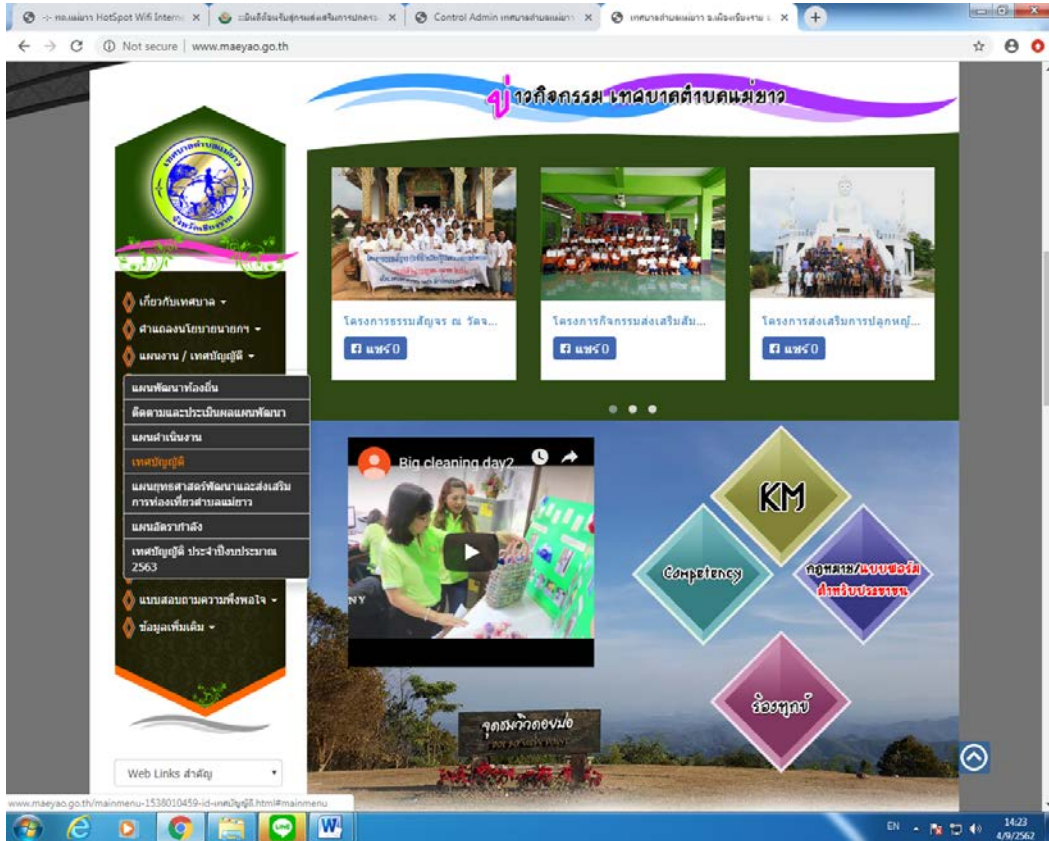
:-: ทต.แม่ยาว HotSpot Wifi Interne ×
ระบบข้อมูลสำหรับศูนย์ส่งเสริมการปกครอง ×
Control Admin เทศบาลตำบลแม่ยาว ×
เทศบาลตำบลแม่ยาว อ.เมืองเชียงราย ×

Not secure | www.maeyao.go.th

ข่าวกิจกรรม เทศบาลตำบลแม่ยาว

เกี่ยวกับเทศบาล
คำแถลงนโยบายนายกฯ
แผนงาน / เทศบัญญัติ
แผนพัฒนาท้องถิ่น
ติดตามและประเมินผลแผนพัฒนา
แผนดำเนินงาน
เทศบัญญัติ
แผนยุทธศาสตร์พัฒนาและส่งเสริมการท่องเที่ยวตำบลแม่ยาว
แผนอัตรากำลัง
เทศบัญญัติ ประจำปีงบประมาณ 2563
แบบสอบถามความพึงพอใจ
ข้อมูลเพิ่มเติม

โครงการธรรมสัญจร ณ วัดจ...
แชร์ 0
โครงการกิจกรรมส่งเสริมสัม...
แชร์ 0
โครงการส่งเสริมการปลูกหญ้...
แชร์ 0

Big cleaning day2

KM
Competency
กฎหมาย/แบบฟอร์มสำหรับประชาชน
ร้องทุกข์

จุดชมวิวดอยม่อ

Web Links สำคัญ

www.maeyao.go.th/mainmenu-1538010459-id-เทศบัญญัติ.html#mainmenu

EN 14:23 4/9/2562